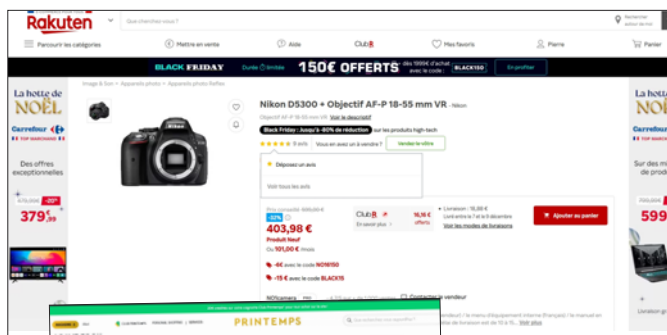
Rakuten

Que cherchez-vous ?

Rechercher autour de moi

Parcourir les catégories

Mettre en vente

Aide

Club R

Mes favoris

Pierre

Panier

BLACK FRIDAY

Durée limitée

150€ OFFERTS

dès 1999€ d'achat avec le code :

BLACK150

En profiter

La hotte de NOËL

Carrefour TOP MARCHAND

Des offres exceptionnelles

-20%

379€,99

Image & Son > Appareils photo > Appareils photo Reflex

Nikon D5300 + Objectif AF-P 18-55 mm VR - Nikon

Objectif AF-P 18-55 mm VR Voir le descriptif

Black Friday : Jusqu'à -80% de réduction sur les produits high-tech

0 avis

Vous en avez un à vendre ?

Vendez le vôtre

Déposez un avis

Voir tous les avis

Prix conseillé : 595,00 €

-32%

403,98 €

Produit Neuf

Ou 101,00 € /mois

-6€ avec le code NOV150

-15 € avec le code BLACK15

Club R

En savoir plus

16,16 € offerts

Livraison : 15,00 €

Livré entre le 7 et le 9 décembre

Voir les modes de livraisons

Ajouter au panier

NOVcamera

Contacter le vendeur

La hotte de NOËL

Carrefour TOP MARCHAND

Sur des me électroniqu

599

PRINTEMPS